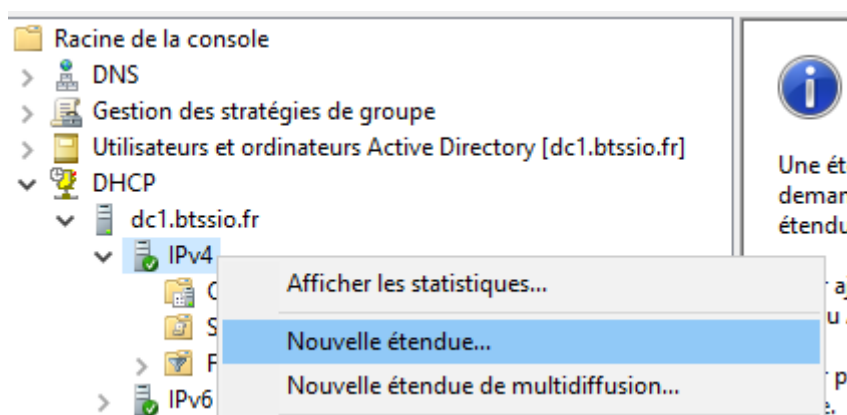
Racine de la console
DNS
Gestion des stratégies de groupe
Utilisateurs et ordinateurs Active Directory [dc1.btssio.fr]
DHCP
dc1.btssio.fr
IPv4
O
S
F
IPv6

Afficher les statistiques...
Nouvelle étendue...
Nouvelle étendue de multidiffusion...

Une ét
deman
étendu
r aj
u
r p
.